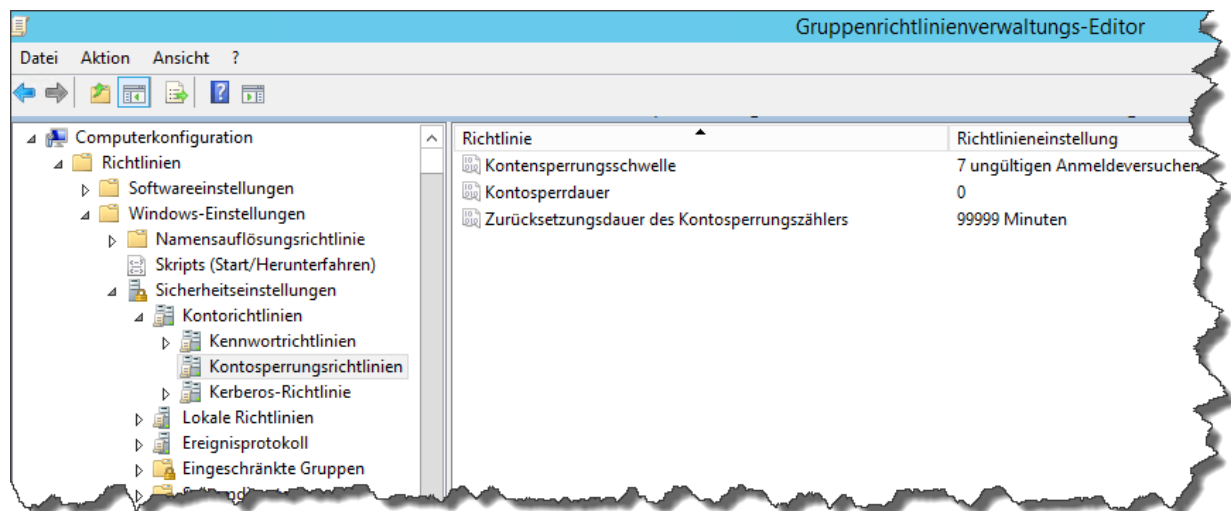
Gruppenrichtlinienverwaltungs-Editor

Datei Aktion Ansicht ?

Computerkonfiguration
Richtlinien
Softwareeinstellungen
Windows-Einstellungen
Namensauflösungsrichtlinie
Skripts (Start/Herunterfahren)
Sicherheitseinstellungen
Kontorichtlinien
Kennwortrichtlinien
Kontosperrungsrichtlinien
Kerberos-Richtlinie
Lokale Richtlinien
Ereignisprotokoll
Eingeschränkte Gruppen
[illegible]

| Richtlinie | Richtlinieneinstellung |
|---|---|
| Kontensperrungsschwelle | 7 ungültigen Anmeldeversuchen |
| Kontosperrdauer | 0 |
| Zurücksetzungsdauer des Kontosperrungszählers | 99999 Minuten |